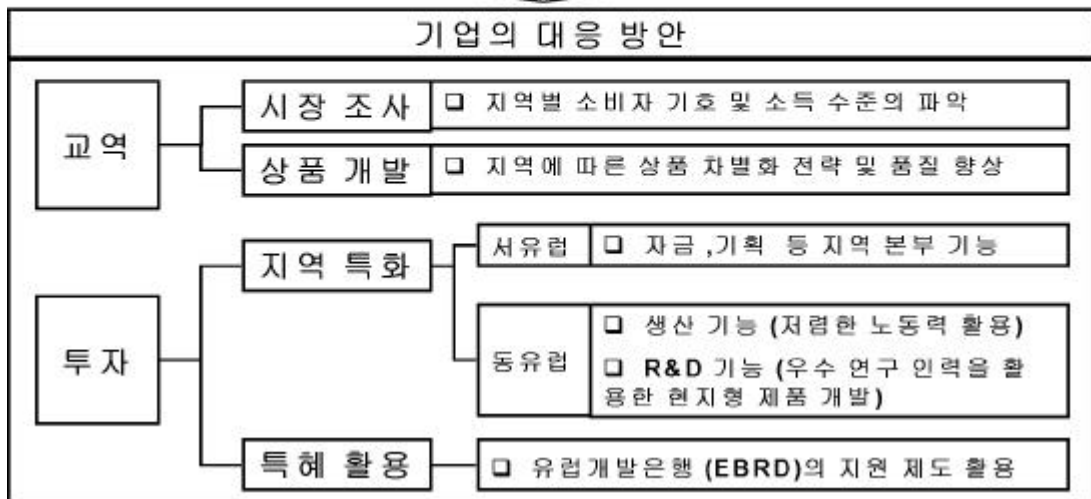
기업의 대응 방안

교역

시장 조사
❑ 지역별 소비자 기호 및 소득 수준의 파악

상품 개발
❑ 지역에 따른 상품 차별화 전략 및 품질 향상

투자

지역 특화

서유럽
❑ 자금 ,기획 등 지역 본부 기능

동유럽
❑ 생산 기능 (저렴한 노동력 활용)
❑ R&D 기능 (우수 연구 인력을 활용한 현지형 제품 개발)

특혜 활용
❑ 유럽개발은행 (EBRD)의 지원 제도 활용